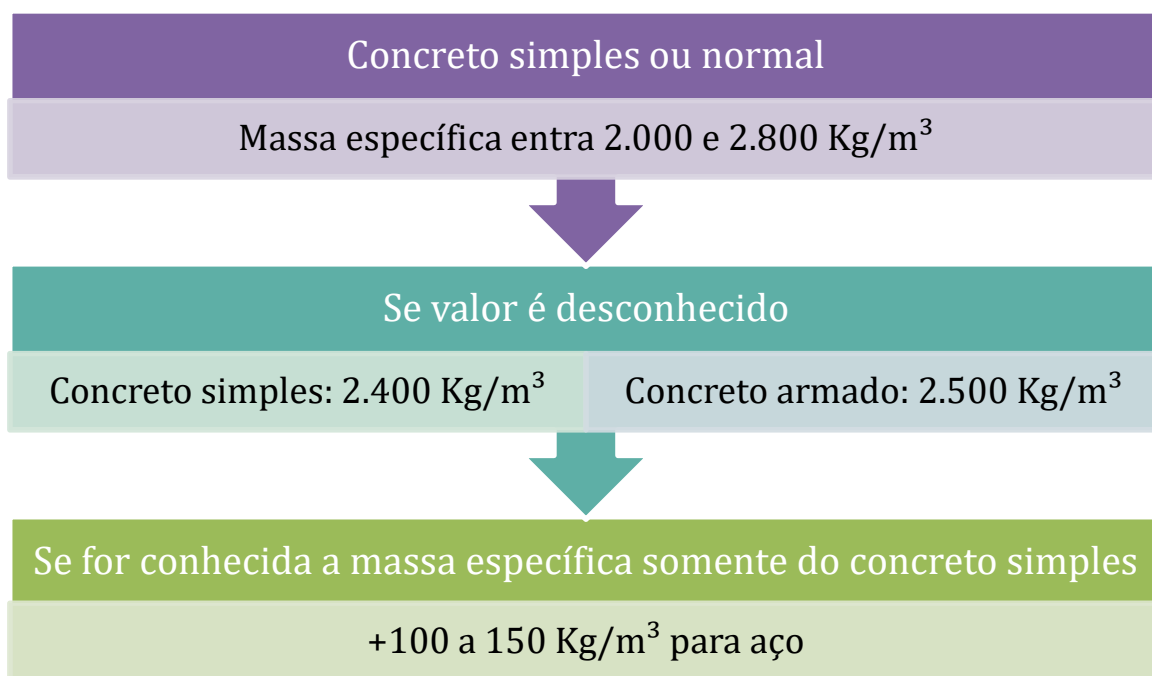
Concreto simples ou normal

Massa específica entra 2.000 e 2.800 Kg/m$^3$

Se valor é desconhecido

Concreto simples: 2.400 Kg/m$^3$

Concreto armado: 2.500 Kg/m$^3$

Se for conhecida a massa específica somente do concreto simples

+100 a 150 Kg/m$^3$ para aço